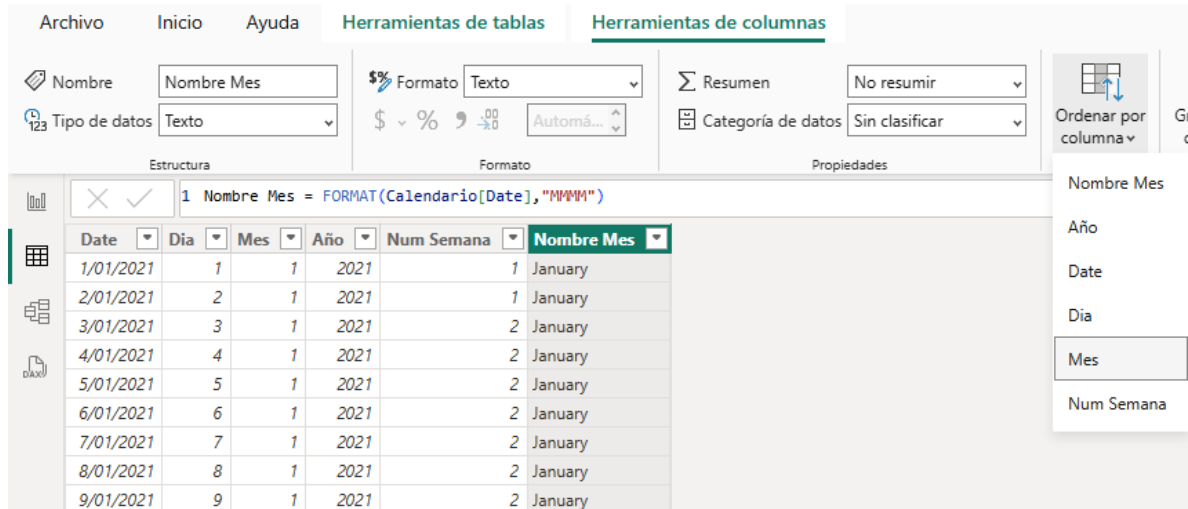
Archivo Inicio Ayuda Herramientas de tablas Herramientas de columnas

Nombre Nombre Mes
Tipo de datos Texto
Estructura

Formato Texto
$ ~ % 9 Automá...
Formato

Resumen No resumir
Categoría de datos Sin clasificar
Propiedades

Ordenar por columna

Gr
c

1 Nombre Mes = FORMAT(Calendario[Date],"MMMM")

| Date | Dia | Mes | Año | Num Semana | Nombre Mes |
|---|---|---|---|---|---|
| 1/01/2021 | 1 | 1 | 2021 | 1 | January |
| 2/01/2021 | 2 | 1 | 2021 | 1 | January |
| 3/01/2021 | 3 | 1 | 2021 | 2 | January |
| 4/01/2021 | 4 | 1 | 2021 | 2 | January |
| 5/01/2021 | 5 | 1 | 2021 | 2 | January |
| 6/01/2021 | 6 | 1 | 2021 | 2 | January |
| 7/01/2021 | 7 | 1 | 2021 | 2 | January |
| 8/01/2021 | 8 | 1 | 2021 | 2 | January |
| 9/01/2021 | 9 | 1 | 2021 | 2 | January |

Nombre Mes
Año
Date
Dia
Mes
Num Semana